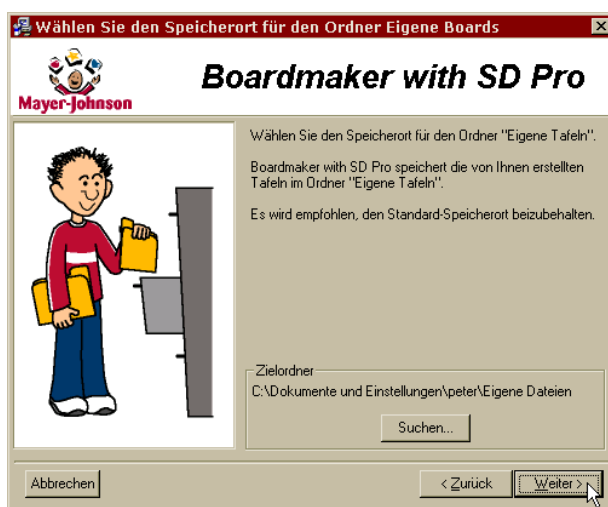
Wählen Sie den Speicherort für den Ordner Eigene Boards

Mayer-Johnson

Boardmaker with SD Pro

Wählen Sie den Speicherort für den Ordner "Eigene Tafeln".

Boardmaker with SD Pro speichert die von Ihnen erstellten Tafeln im Ordner "Eigene Tafeln".

Es wird empfohlen, den Standard-Speicherort beizubehalten.

Zielordner

C:\Dokumente und Einstellungen\peter\Eigene Dateien

Suchen...

Abbrechen

< Zurück

Weiter >